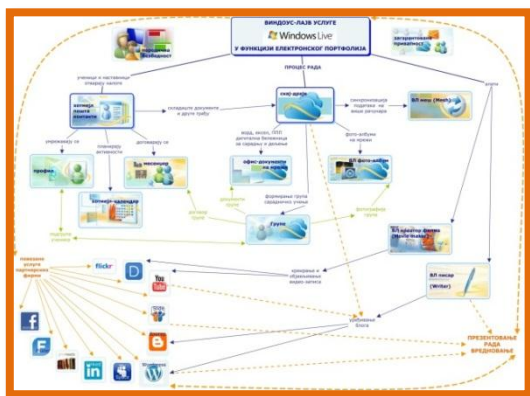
ВИНДОУС-ЛАЈВ УСЛУГЕ
Windows Live
У ФУНКЦИЈИ ЕЛЕКТРОНСКОГ ПОРТФОЛИЈА

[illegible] слобода

заштићеност приватности

ПРОЦЕС РАДА

ученици и наставници отварају налоге

хотмејл пошта контакти

складиште документа и друге тражи

скај драјв

синхронизација података на више рачунара

ВЛ меш (Mesh)

креира

упоређују се

планирају активности

договарају се

профил

месинџер

календар

ворд, ексел, ПП, дигитална белешка за сарадњу и дељење

офис-документи на мрежи

фото-албуми на мрежи

ВЛ фото-албум

формирање група сарадника учења

документи групе

договор групе

групе

фотографије групе

подршка учењу

ВЛ креатор филма

повезане услуге портфолија блогова

flickr

D

YouTube

креирање и објављивање видео записа

уређивање блога

ВЛ писар (Writer)

f

F

in

ПРЕЗЕНТОВАЊЕ РАДА ВРЕДНОВАЊЕ